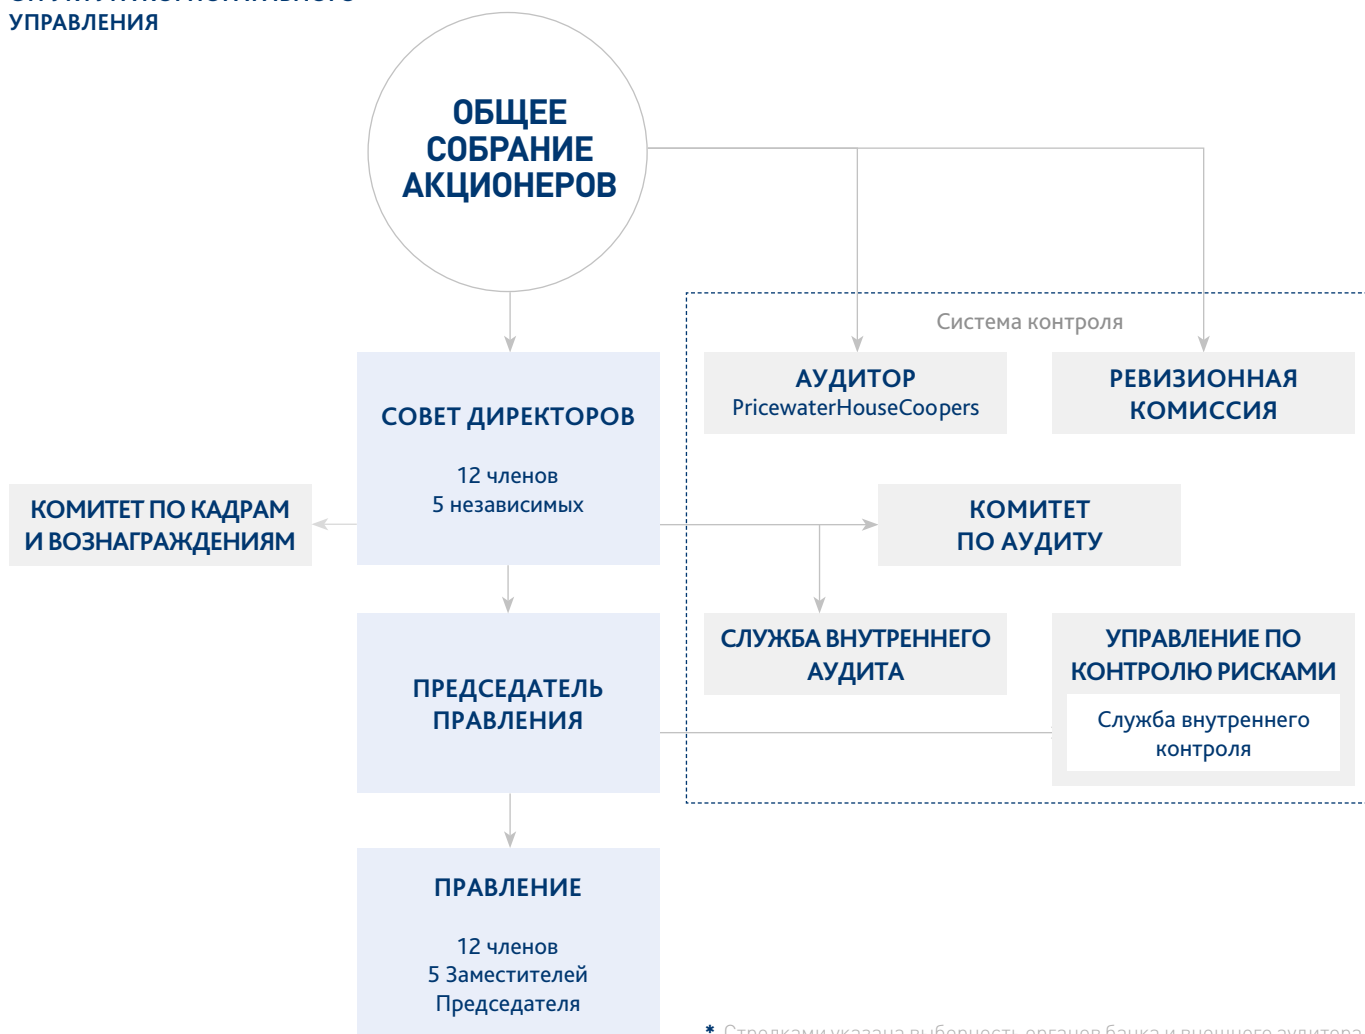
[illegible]
УПРАВЛЕНИЯ

ОБЩЕЕ СОБРАНИЕ АКЦИОНЕРОВ

Система контроля

АУДИТОР
PricewaterHouseCoopers

РЕВИЗИОННАЯ КОМИССИЯ

СОВЕТ ДИРЕКТОРОВ

12 членов
5 независимых

КОМИТЕТ ПО КАДРАМ И ВОЗНАГРАЖДЕНИЯМ

КОМИТЕТ ПО АУДИТУ

СЛУЖБА ВНУТРЕННЕГО АУДИТА

УПРАВЛЕНИЕ ПО КОНТРОЛЮ РИСКАМИ

Служба внутреннего контроля

ПРЕДСЕДАТЕЛЬ ПРАВЛЕНИЯ

ПРАВЛЕНИЕ

12 членов
5 Заместителей Председателя

* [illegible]